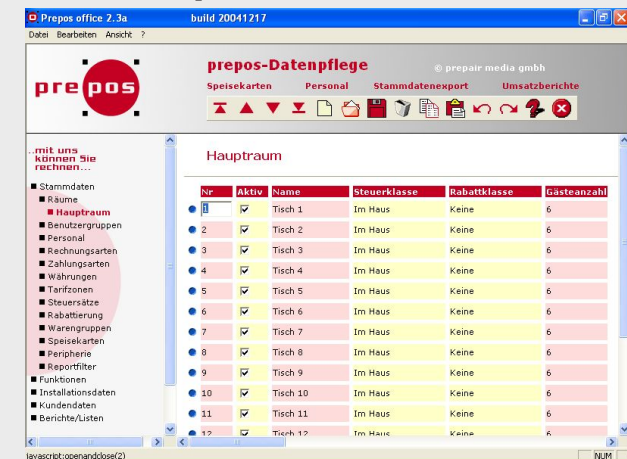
Prepos office 2.3a build 20041217

Datei Bearbeiten Ansicht ?

prepos

prepos-Datenpflege © prepair media gmbh

Speisekarten Personal Stammdatenexport Umsatzberichte

..mit uns können Sie rechnen...

■ Stammdaten
■ Räume
■ Hauptraum
■ Benutzergruppen
■ Personal
■ Rechnungsarten
■ Zahlungsarten
■ Währungen
■ Tarifzonen
■ Steuersätze
■ Rabattierung
■ Warengruppen
■ Speisekarten
■ Peripherie
■ Reportfilter
■ Funktionen
■ Installationsdaten
■ Kundendaten
■ Berichte/Listen

Hauptraum

| Nr | Aktiv | Name | Steuerklasse | Rabattklasse | Gästeanzahl |
|---|---|---|---|---|---|
| 1 | ☑ | Tisch 1 | Im Haus | Keine | 6 |
| 2 | ☑ | Tisch 2 | Im Haus | Keine | 6 |
| 3 | ☑ | Tisch 3 | Im Haus | Keine | 6 |
| 4 | ☑ | Tisch 4 | Im Haus | Keine | 6 |
| 5 | ☑ | Tisch 5 | Im Haus | Keine | 6 |
| 6 | ☑ | Tisch 6 | Im Haus | Keine | 6 |
| 7 | ☑ | Tisch 7 | Im Haus | Keine | 6 |
| 8 | ☑ | Tisch 8 | Im Haus | Keine | 6 |
| 9 | ☑ | Tisch 9 | Im Haus | Keine | 6 |
| 10 | ☑ | Tisch 10 | Im Haus | Keine | 6 |
| 11 | ☑ | Tisch 11 | Im Haus | Keine | 6 |
| 12 | ☑ | Tisch 12 | Im Haus | Keine | 6 |

javascript:openandclose(2) NUM